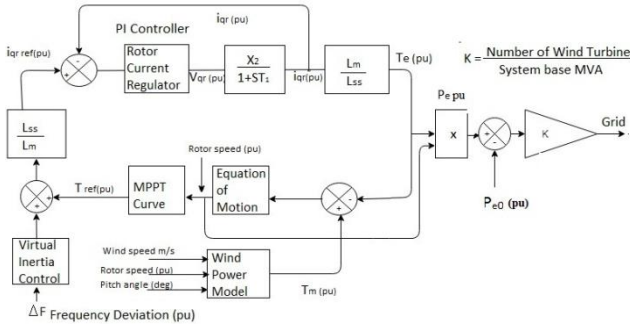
PI Controller

$i_{qr}$ (pu)

$i_{qr\ ref(pu)}$

-

+

Rotor Current Regulator

$V_{qr}$ (pu)

$\frac{X_2}{1+ST_1}$

$i_{qr}$(pu)

$\frac{L_m}{L_{ss}}$

Te (pu)

K = $\frac{\text{Number of Wind Turbine}}{\text{System base MVA}}$

$P_e$ pu

x

+

-

K

Grid

$\frac{L_{ss}}{L_m}$

Rotor speed (pu)

Equation of Motion

MPPT Curve

T ref(pu)

+

+

+

-

$P_{e0}$ (pu)

Virtual Inertia Control

Wind speed m/s

Rotor speed (pu)

Pitch angle (deg)

Wind Power Model

Tm (pu)

$\Delta F$ Frequency Deviation (pu)